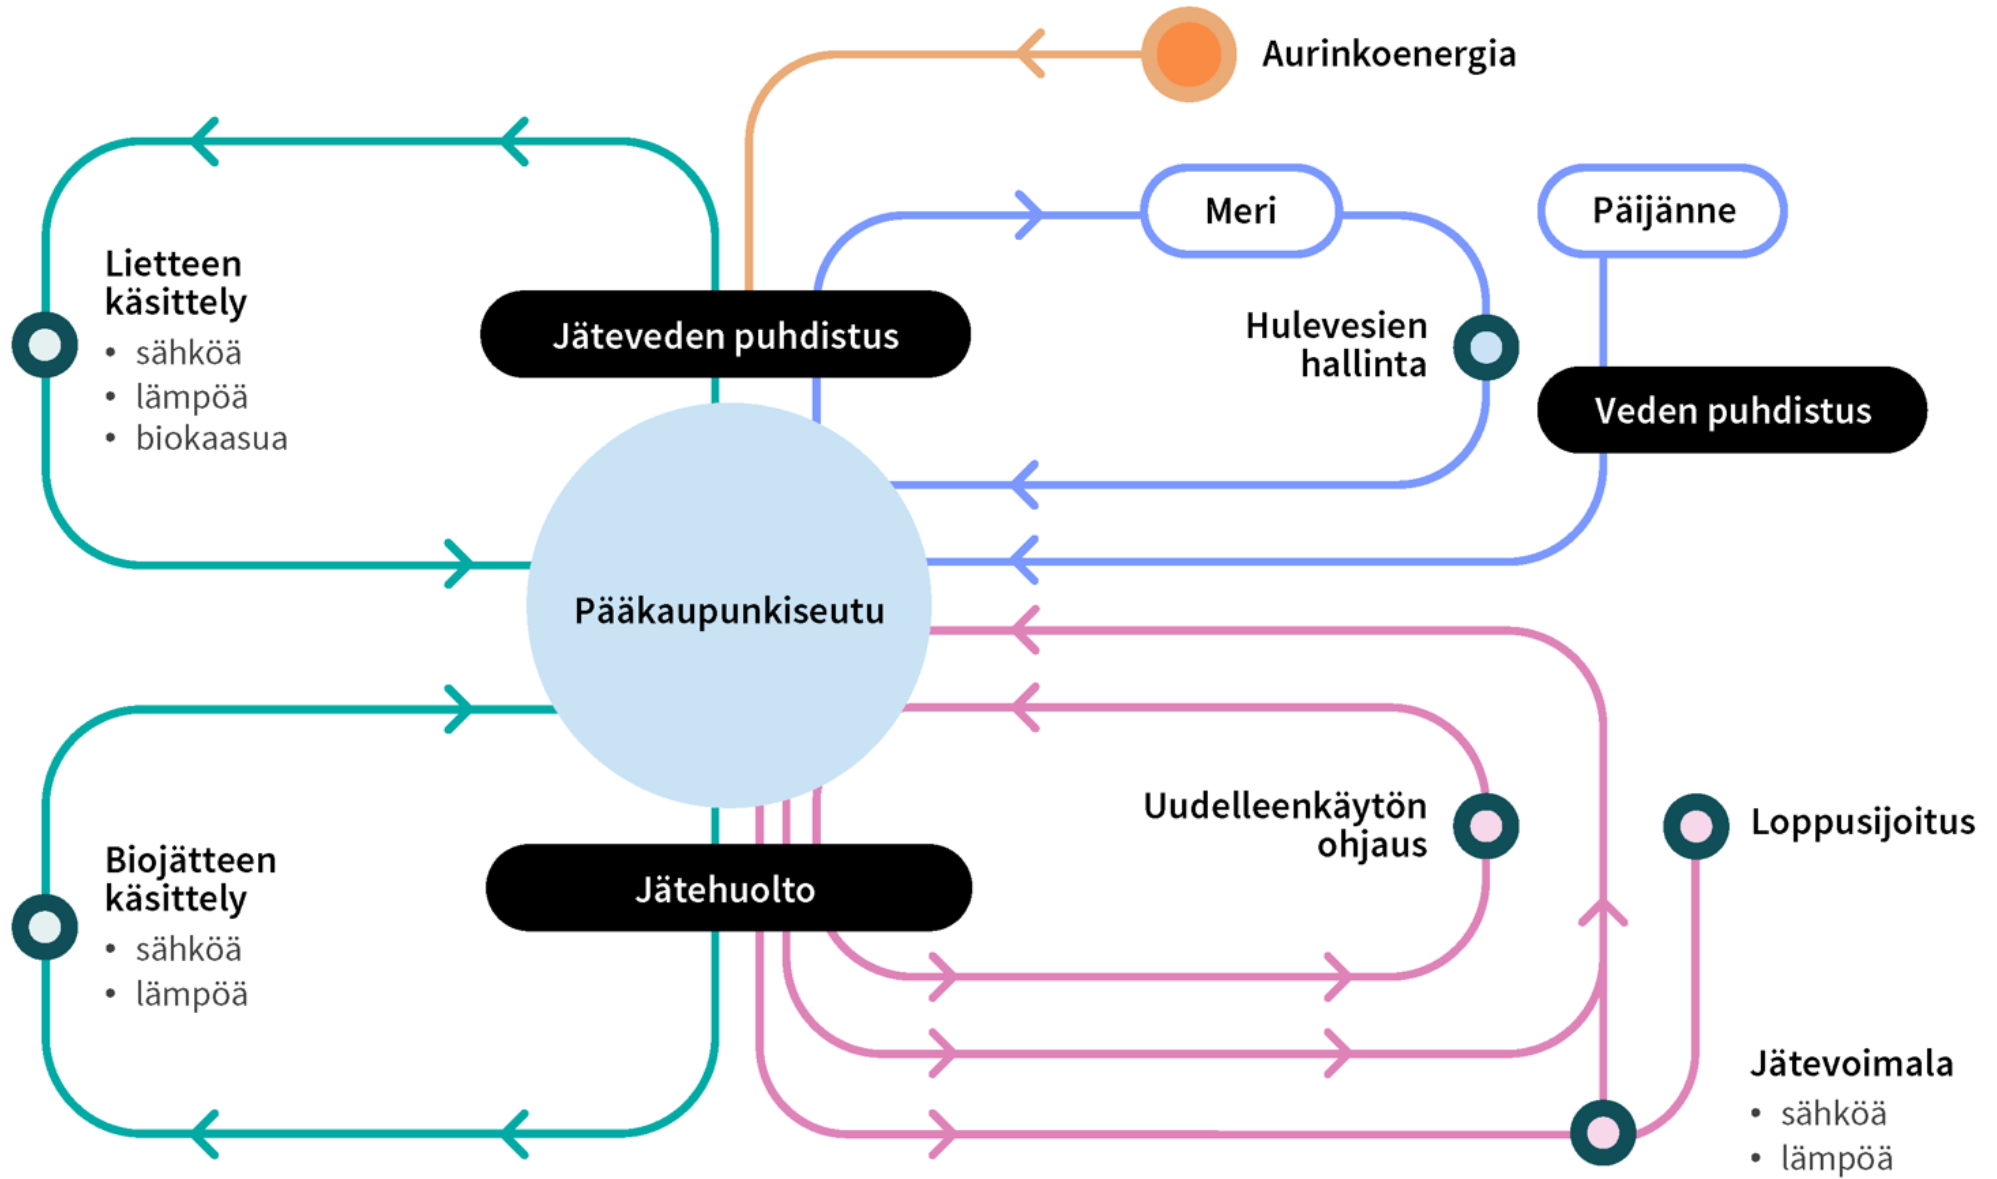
Aurinkoenergia

Meri

Päijänne

Lietteen käsittely
• sähköä
• lämpöä
• biokaasua

Jäteveden puhdistus

Hulevesien hallinta

Veden puhdistus

Pääkaupunkiseutu

Uudelleenkäytön ohjaus

Loppusijoitus

Biojätteen käsittely
• sähköä
• lämpöä

Jätehuolto

Jätevoimala
• sähköä
• lämpöä